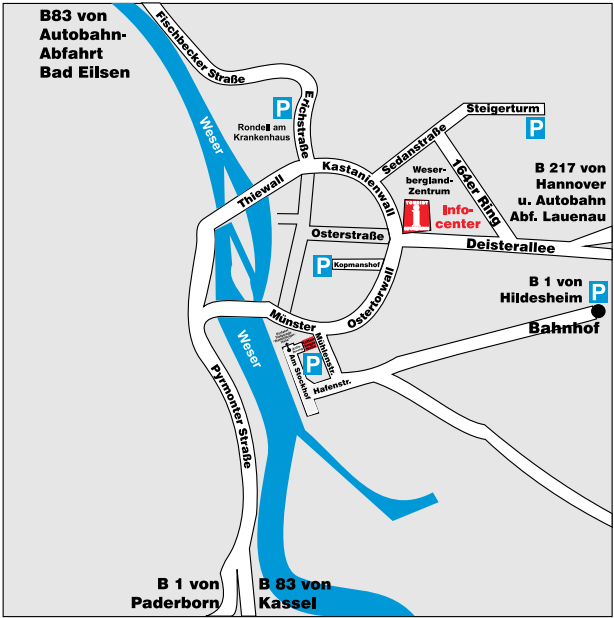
B83 von Autobahn-Abfahrt Bad Eilsen

Fischbecker Straße

Erichstraße

P

Rondell am Krankenhaus

Steigerturm

P

Weser

Sedanstraße

Kastanienwall

Weserbergland-Zentrum

Info-center

164er Ring

B 217 von Hannover u. Autobahn Abf. Lauenau

Thiewall

Osterstraße

Deisterallee

P

Kopmanshof

Osterwall

B 1 von Hildesheim

P

Bahnhof

Münster

Mühlenstr.

Am Stockhof

P

Hafenstr.

Weser

Pyrmonter Straße

B 1 von Paderborn

B 83 von Kassel